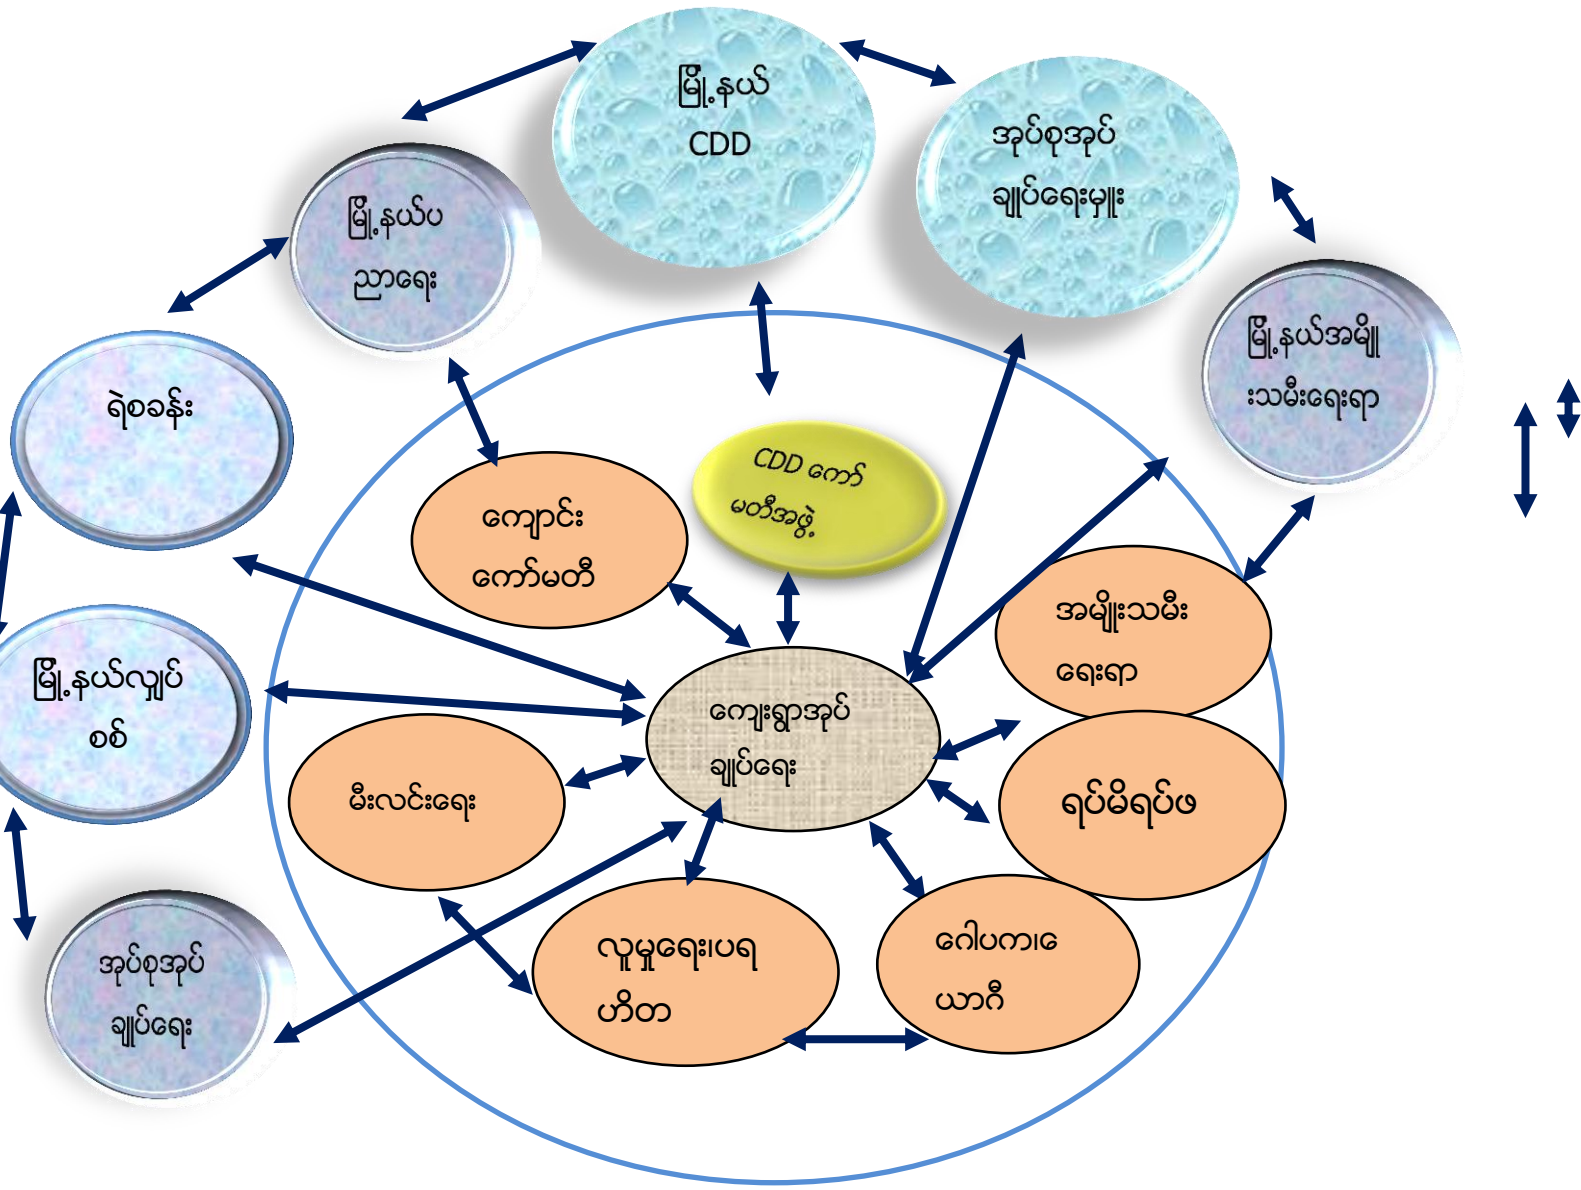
မြို့နယ်
CDD

အုပ်စုအုပ်
ချုပ်ရေးမှူး

မြို့နယ်ပ
ညာရေး

မြို့နယ်အမျိုးသမီးရေးရာ

ရဲစခန်း

CDD ကော်
မတီအဖွဲ့

ကျောင်း
ကော်မတီ

အမျိုးသမီး
ရေးရာ

မြို့နယ်လျှပ်
စစ်

ကျေးရွာအုပ်
ချုပ်ရေး

မီးလင်းရေး

ရပ်မိရပ်ဖ

အုပ်စုအုပ်
ချုပ်ရေး

လူမှုရေးပရ
ဟိတ

ဝေါပကာဝေ
ယာဂီ